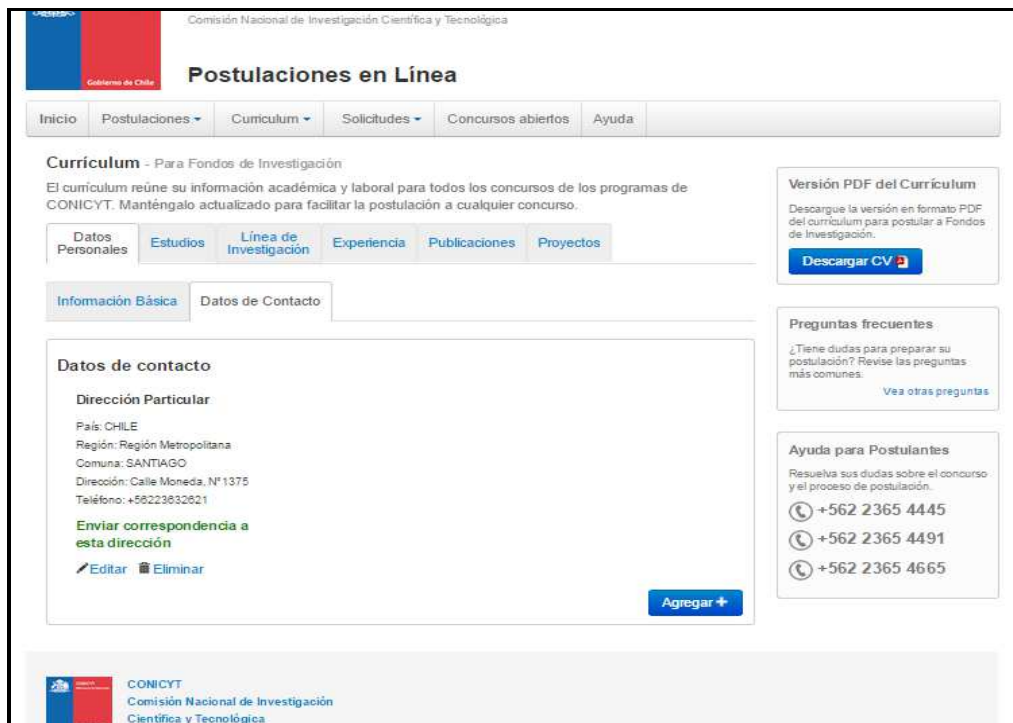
CONICYT

Gobierno de Chile

Comisión Nacional de Investigación Científica y Tecnológica

Postulaciones en Línea

Inicio | Postulaciones ▾ | Curriculum ▾ | Solicitudes ▾ | Concursos abiertos | Ayuda

Currículum - Para Fondos de Investigación

El currículum reúne su información académica y laboral para todos los concursos de los programas de CONICYT. Manténgalo actualizado para facilitar la postulación a cualquier concurso.

Datos Personales | Estudios | Línea de Investigación | Experiencia | Publicaciones | Proyectos

Información Básica | Datos de Contacto

Datos de contacto

Dirección Particular

País: CHILE
Región: Región Metropolitana
Comuna: SANTIAGO
Dirección: Calle Moneda, N°1375
Teléfono: +56223632621

Enviar correspondencia a esta dirección

Editar Eliminar

Agregar +

Versión PDF del Currículum

Descargue la versión en formato PDF del currículum para postular a Fondos de Investigación.

Descargar CV

Preguntas frecuentes

¿Tiene dudas para preparar su postulación? Revise las preguntas más comunes.

Vea otras preguntas

Ayuda para Postulantes

Resuelva sus dudas sobre el concurso y el proceso de postulación.

+562 2365 4445
+562 2365 4491
+562 2365 4665

CONICYT
Comisión Nacional de Investigación Científica y Tecnológica